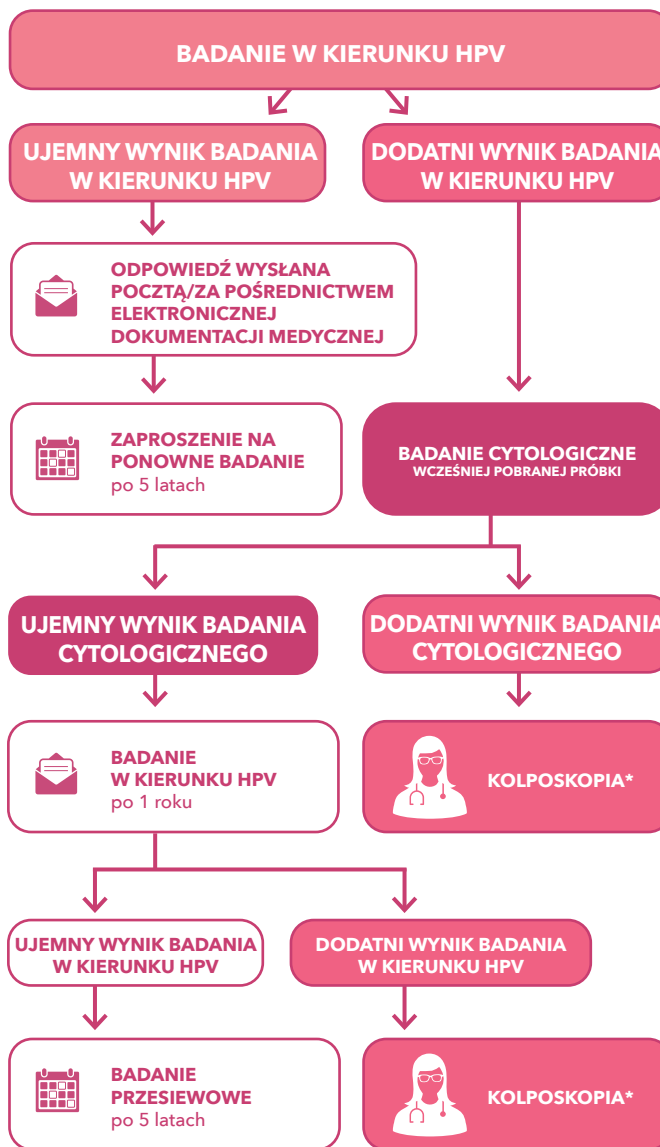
BADANIE W KIERUNKU HPV

UJEMNY WYNIK BADANIA W KIERUNKU HPV

DODATNI WYNIK BADANIA W KIERUNKU HPV

ODPOWIEDŹ WYSŁANA POCZTĄ/ZA POŚREDNICTWEM ELEKTRONICZNEJ DOKUMENTACJI MEDYCZNEJ

ZAPROSZENIE NA PONOWNE BADANIE po 5 latach

BADANIE CYTOLOGICZNE WCZEŚNIEJ POBRANEJ PRÓBKI

UJEMNY WYNIK BADANIA CYTOLOGICZNEGO

DODATNI WYNIK BADANIA CYTOLOGICZNEGO

BADANIE W KIERUNKU HPV po 1 roku

KOLPOSKOPIA*

UJEMNY WYNIK BADANIA W KIERUNKU HPV

DODATNI WYNIK BADANIA W KIERUNKU HPV

BADANIE PRZESIEWOWE po 5 latach

KOLPOSKOPIA*